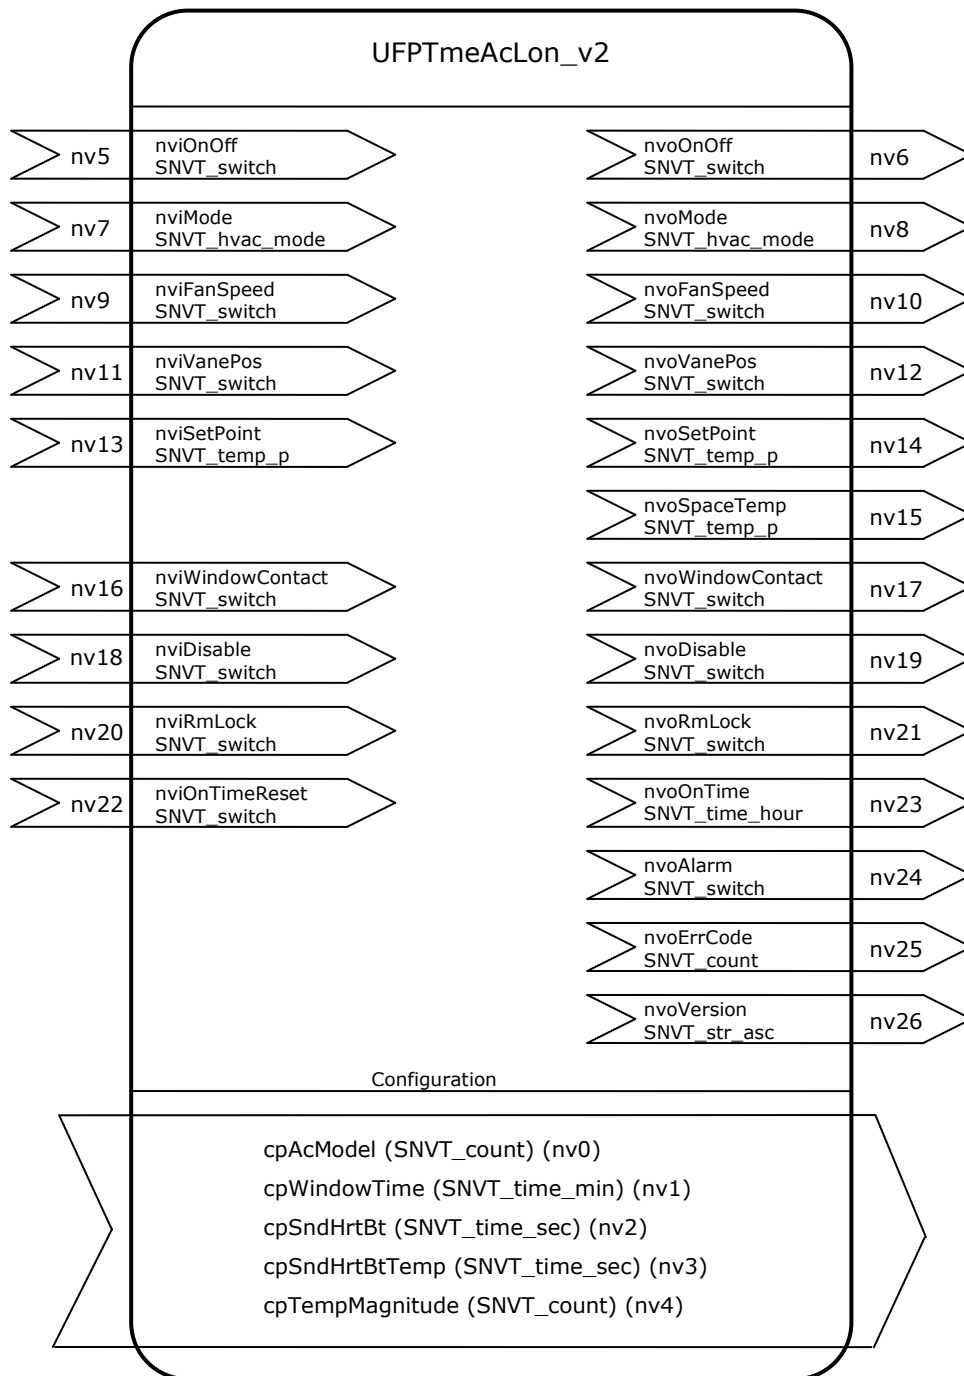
UFPTmeAcLon_v2

nv5
nviOnOff
SNVT_switch

nv7
nviMode
SNVT_hvac_mode

nv9
nviFanSpeed
SNVT_switch

nv11
nviVanePos
SNVT_switch

nv13
nviSetPoint
SNVT_temp_p

nv16
nviWindowContact
SNVT_switch

nv18
nviDisable
SNVT_switch

nv20
nviRmLock
SNVT_switch

nv22
nviOnTimeReset
SNVT_switch

nvoOnOff
SNVT_switch
nv6

nvoMode
SNVT_hvac_mode
nv8

nvoFanSpeed
SNVT_switch
nv10

nvoVanePos
SNVT_switch
nv12

nvoSetPoint
SNVT_temp_p
nv14

nvoSpaceTemp
SNVT_temp_p
nv15

nvoWindowContact
SNVT_switch
nv17

nvoDisable
SNVT_switch
nv19

nvoRmLock
SNVT_switch
nv21

nvoOnTime
SNVT_time_hour
nv23

nvoAlarm
SNVT_switch
nv24

nvoErrCode
SNVT_count
nv25

nvoVersion
SNVT_str_asc
nv26

Configuration

cpAcModel (SNVT_count) (nv0)
cpWindowTime (SNVT_time_min) (nv1)
cpSndHrtBt (SNVT_time_sec) (nv2)
cpSndHrtBtTemp (SNVT_time_sec) (nv3)
cpTempMagnitude (SNVT_count) (nv4)